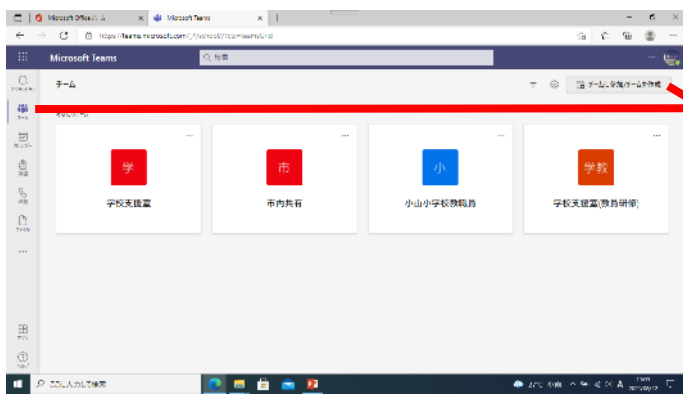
Microsoft Office ホーム
Microsoft Teams
https://teams.microsoft.com/_#/school//?ctx=teamsGrid

Microsoft Teams
検索

アクティビティ
チーム
カレンダー
課題
通話
ファイル
...
アプリ
ヘルプ

チーム
チームに参加/チームを作成

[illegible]チーム

学
学校支援室

市
市内共有

小
小山小学校教職員

学校
学校支援室(教員研修)

ここに入力して検索
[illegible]